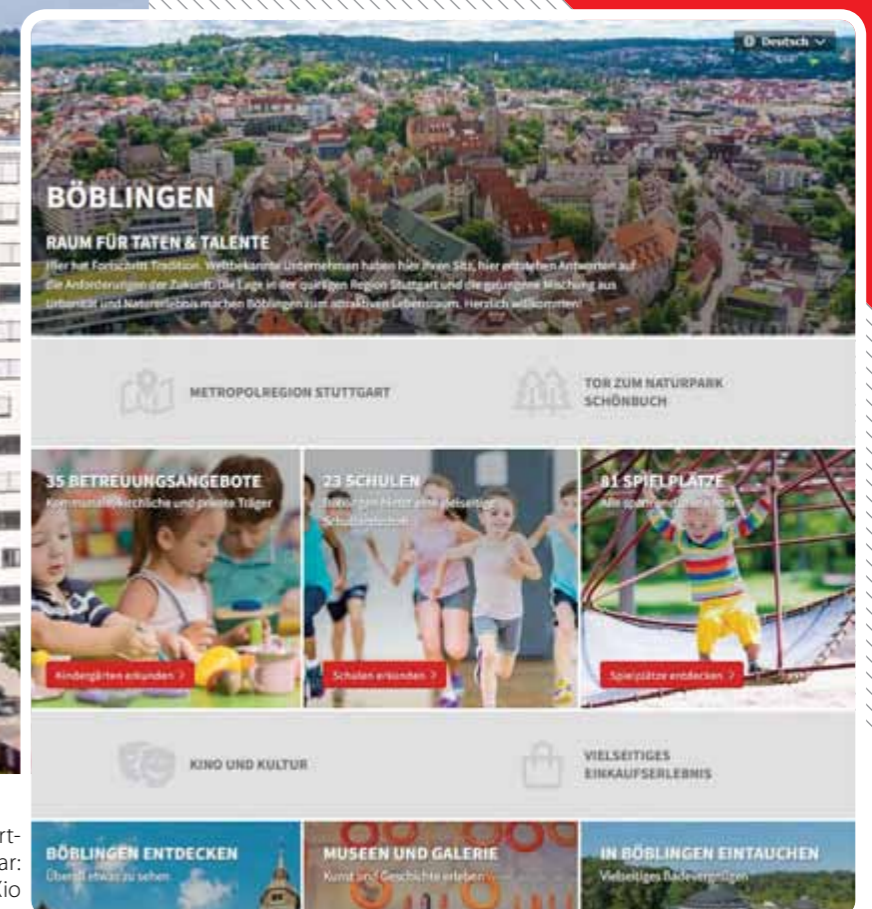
Deutsch

BÖBLINGEN

RAUM FÜR TATEN & TALENTE

Hier hat Fortschritt Tradition. Weltbekannte Unternehmen haben hier ihren Sitz, hier entstehen Antworten auf die Anforderungen der Zukunft. Die Lage in der quirligen Region Stuttgart und die gelungene Mischung aus Urbanität und Naturerlebnis machen Böblingen zum attraktiven Lebensraum. Herzlich willkommen!

METROPOLREGION STUTTGART

TOR ZUM NATURPARK SCHÖNBUCH

35 BETREUUNGSANGEBOTE
Kommunale, kirchliche und private Träger
Kindergärten erkunden >

23 SCHULEN
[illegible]
Schulen erkunden >

81 SPIELPLÄTZE
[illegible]
Spielplätze entdecken >

KINO UND KULTUR

VIELSEITIGES EINKAUFSERLEBNIS

BÖBLINGEN ENTDECKEN
Überall etwas zu sehen

MUSEEN UND GALERIE
Kunst und Geschichte erleben

IN BÖBLINGEN EINTAUCHEN
Vielseitiges Badevergnügen

rt-
ar:
Kio